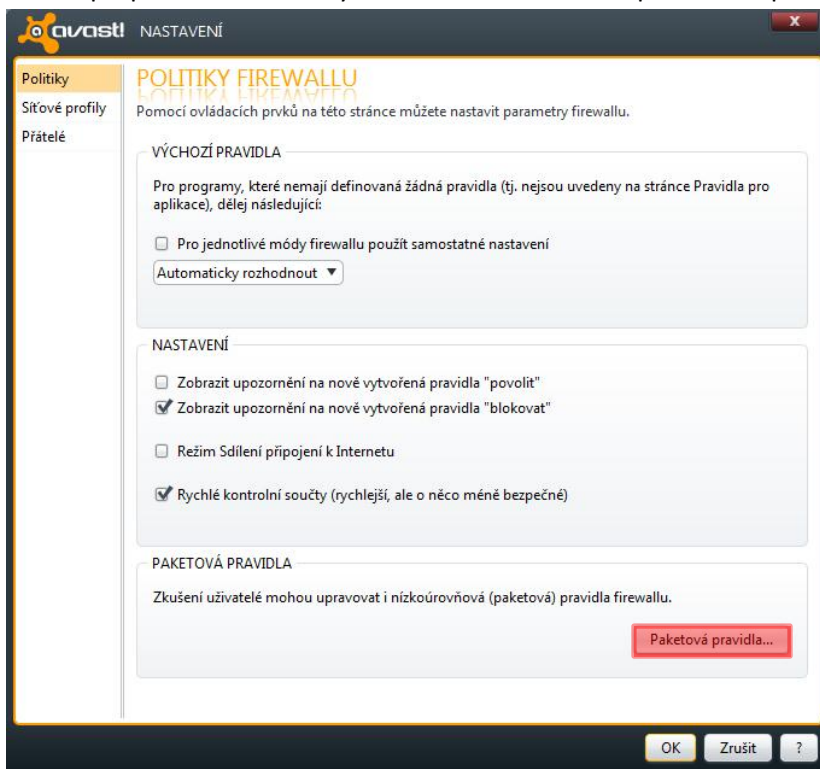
avast! NASTAVENÍ

x

Politiky
Síťové profily
Přátelé

POLITIKY FIREWALLU

Pomocí ovládacích prvků na této stránce můžete nastavit parametry firewallu.

VÝCHOZÍ PRAVIDLA

Pro programy, které nemají definovaná žádná pravidla (tj. nejsou uvedeny na stránce Pravidla pro aplikace), dělej následující:

Pro jednotlivé módy firewallu použít samostatné nastavení

Automaticky rozhodnout ▼

NASTAVENÍ

Zobrazit upozornění na nově vytvořená pravidla "povolit"

Zobrazit upozornění na nově vytvořená pravidla "blokovat"

Režim Sdílení připojení k Internetu

Rychlé kontrolní součty (rychlejší, ale o něco méně bezpečné)

PAKETOVÁ PRAVIDLA

Zkušení uživatelé mohou upravovat i nízkoúrovňová (paketová) pravidla firewallu.

Paketová pravidla...

OK Zrušit ?